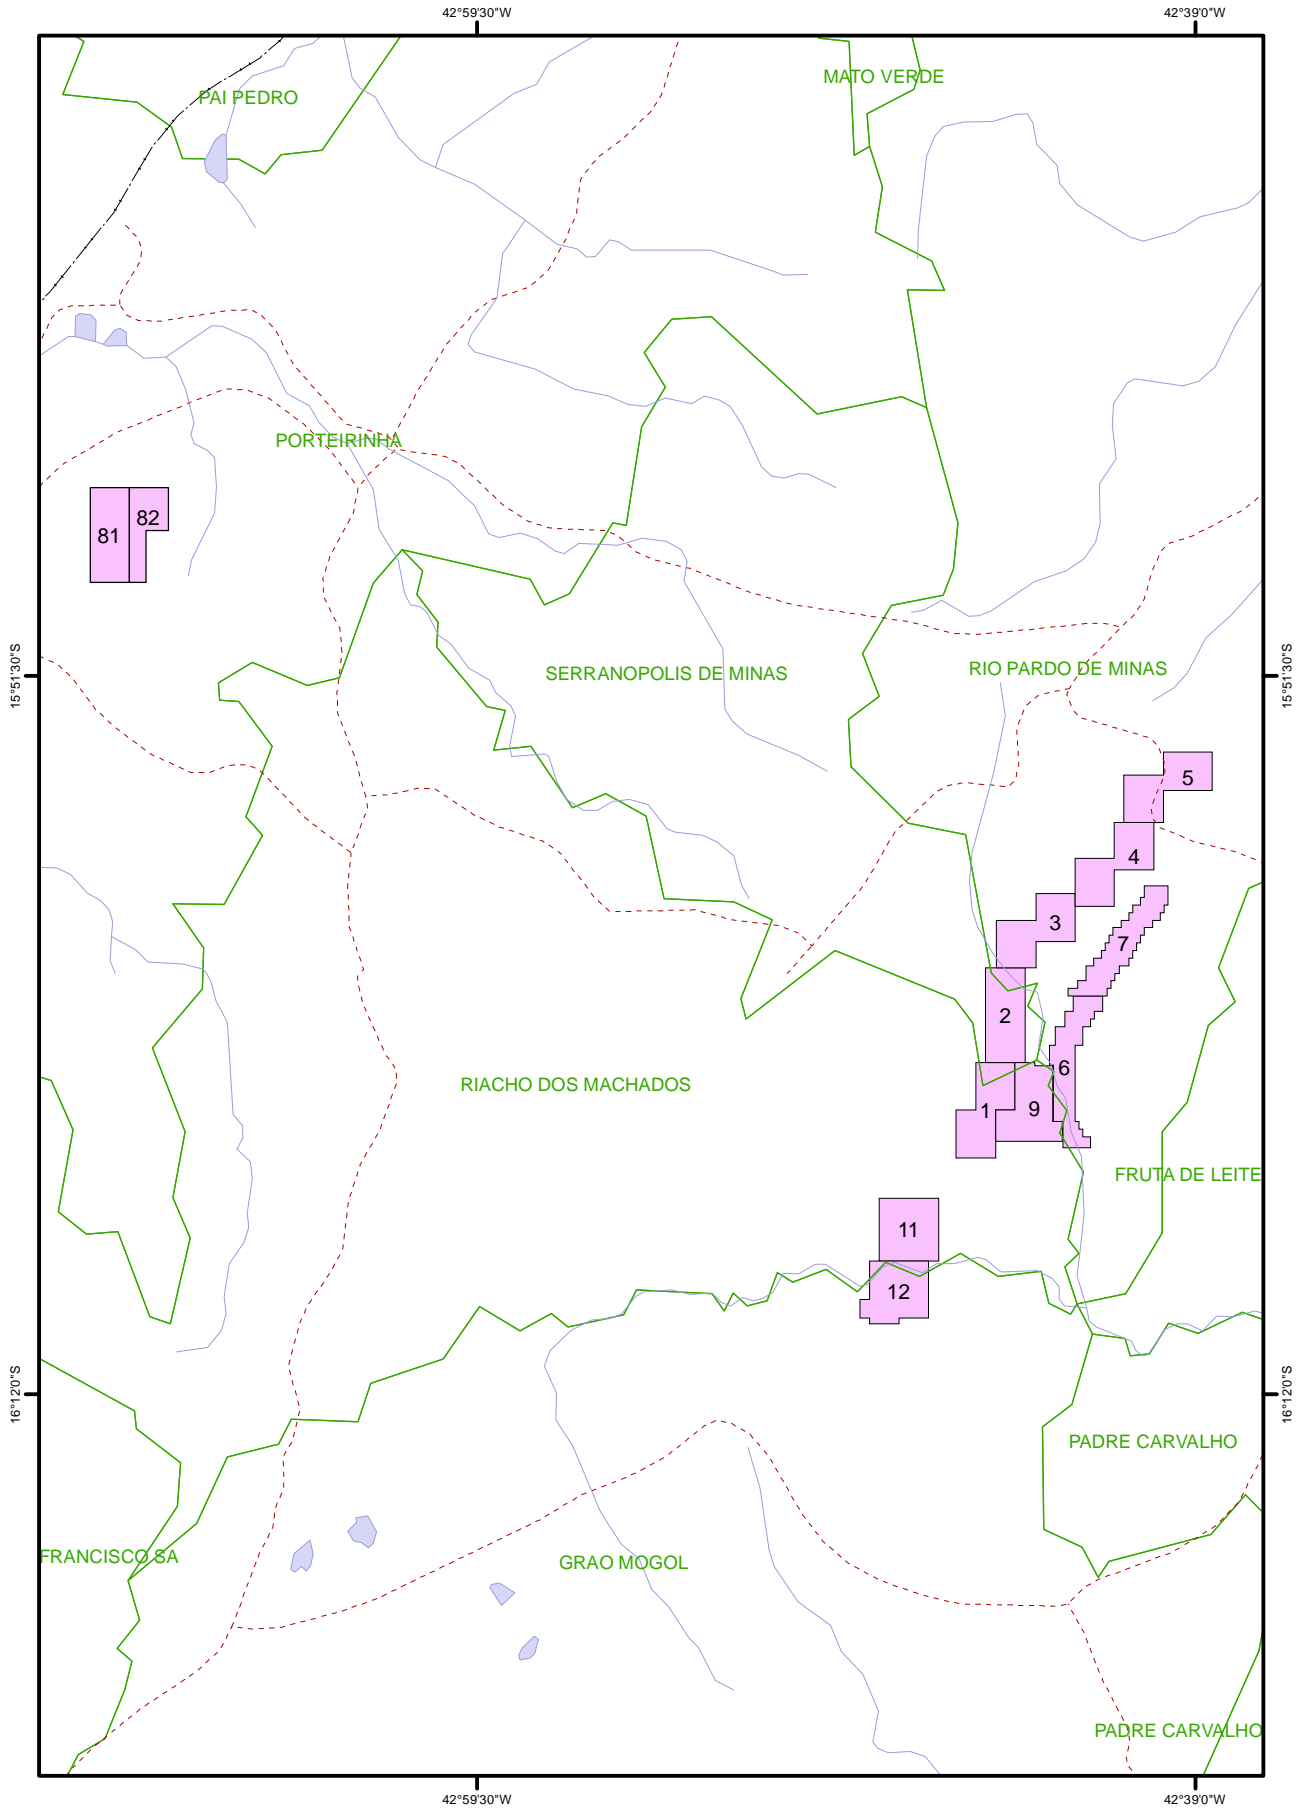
42°59'30"W
42°39'0"W

MATO VERDE
PAI PEDRO
PORTEIRINHA
81
82
SERRANOPOLIS DE MINAS
RIO PARDO DE MINAS
15°51'30"S
15°51'30"S
5
4
3
7
2
6
RIACHO DOS MACHADOS
1
9
FRUTA DE LEITE
11
12
16°12'0"S
16°12'0"S
PADRE CARVALHO
FRANCISCO SA
GRAO MOGOL
PADRE CARVALHO

42°59'30"W
42°39'0"W